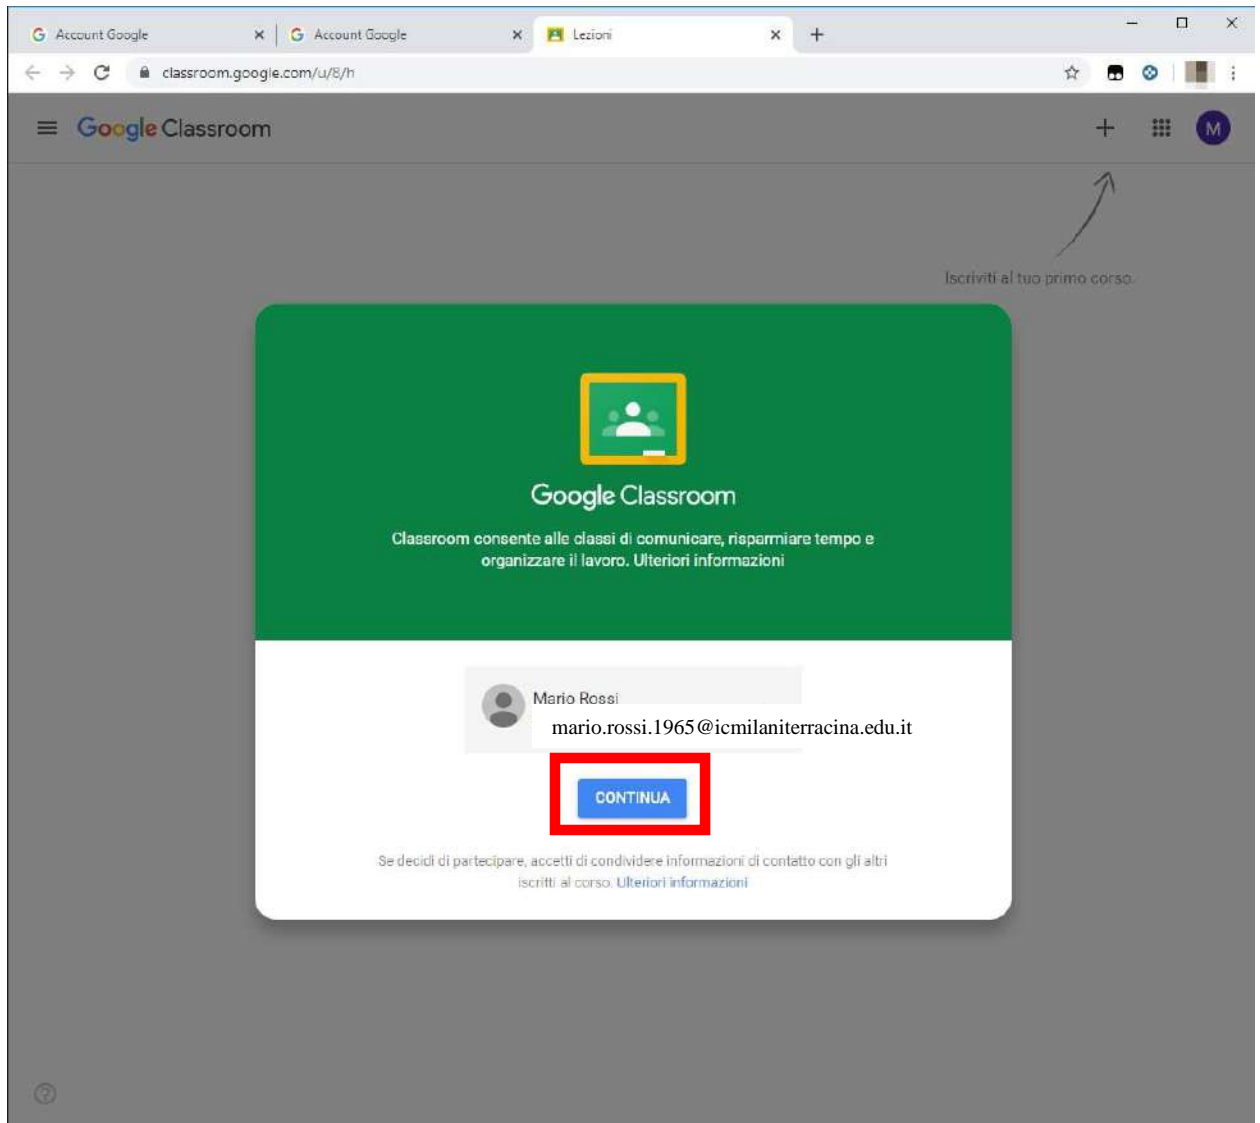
Account Google
Account Google
Lezioni
classroom.google.com/u/8/h

Google Classroom

M

Iscriviti al tuo primo corso.

Google Classroom

Classroom consente alle classi di comunicare, risparmiare tempo e organizzare il lavoro. Ulteriori informazioni

Mario Rossi
mario.rossi.1965@icmilaniterracina.edu.it

CONTINUA

Se decidi di partecipare, accetti di condividere informazioni di contatto con gli altri iscritti al corso. Ulteriori informazioni